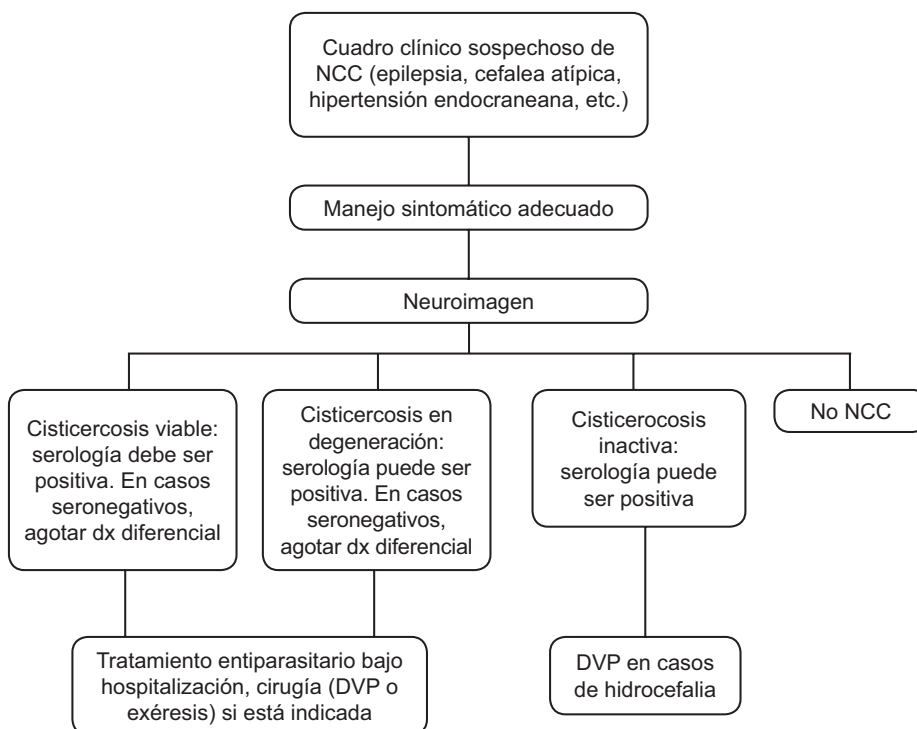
Cuadro clínico sospechoso de NCC (epilepsia, cefalea atípica, hipertensión endocraneana, etc.)

Manejo sintomático adecuado

Neuroimagen

Cisticercosis viable: serología debe ser positiva. En casos seronegativos, agotar dx diferencial

Cisticercosis en degeneración: serología puede ser positiva. En casos seronegativos, agotar dx diferencial

Cisticerocosis inactiva: serología puede ser positiva

No NCC

Tratamiento entiparasitario bajo hospitalización, cirugía (DVP o exéresis) si está indicada

DVP en casos de hidrocefalia